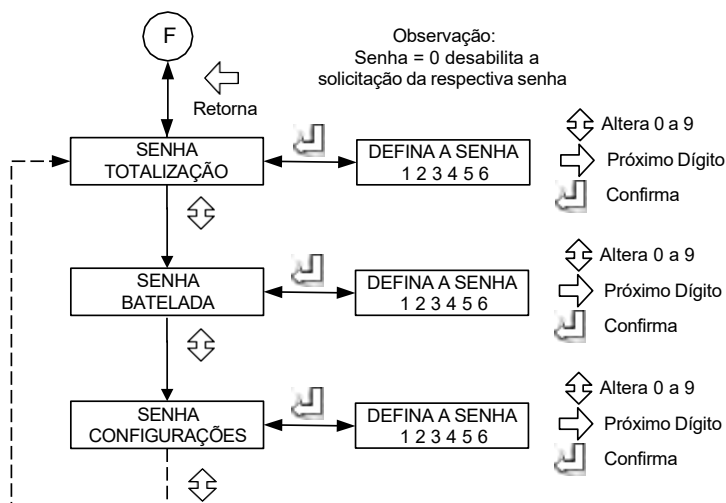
F

Observação:
Senha = 0 desabilita a solicitação da respectiva senha

Retorna

SENHA
TOTALIZAÇÃO

DEFINA A SENHA
1 2 3 4 5 6

Altera 0 a 9
Próximo Dígito
Confirma

SENHA
BATELADA

DEFINA A SENHA
1 2 3 4 5 6

Altera 0 a 9
Próximo Dígito
Confirma

SENHA
CONFIGURAÇÕES

DEFINA A SENHA
1 2 3 4 5 6

Altera 0 a 9
Próximo Dígito
Confirma